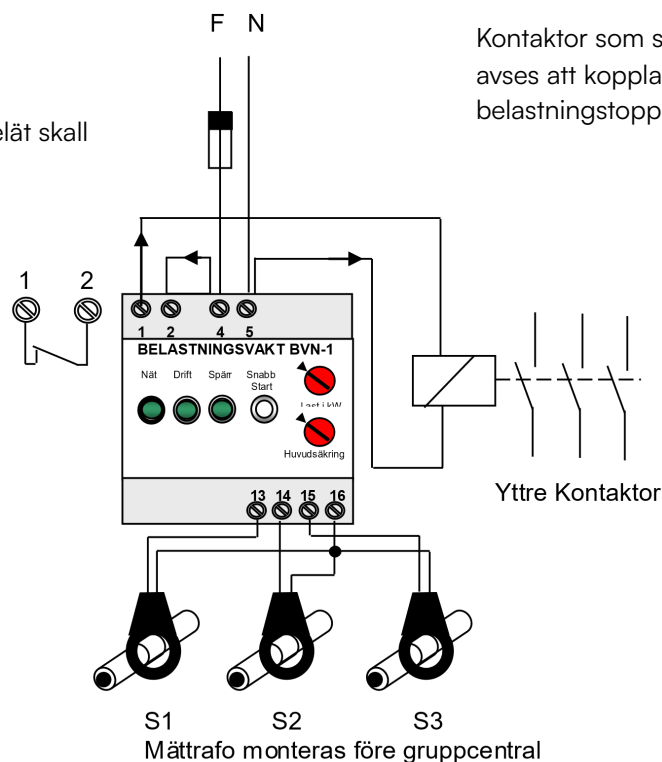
F N

Kontaktor som s
avses att koppla
belastningstopp

elät skall

1 2

1 2 4 5

BELASTNINGSVAKT BVN-1

Nät Drift Spärr Snabb Start

Last i kW

Huvudsäkring

13 14 15 16

Yttre Kontaktor

S1 S2 S3

Mättrafo monteras före gruppcentral